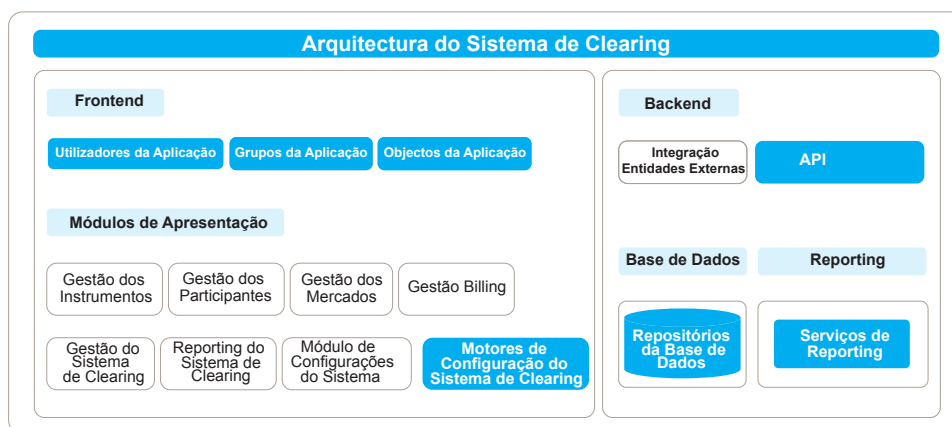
Arquitectura do Sistema de Clearing

Frontend

Utilizadores da Aplicação

Grupos da Aplicação

Objectos da Aplicação

Módulos de Apresentação

Gestão dos Instrumentos

Gestão dos Participantes

Gestão dos Mercados

Gestão Billing

Gestão do Sistema de Clearing

Reporting do Sistema de Clearing

Módulo de Configurações do Sistema

Motores de Configuração do Sistema de Clearing

Backend

Integração Entidades Externas

API

Base de Dados

Reporting

Repositórios da Base de Dados

Serviços de Reporting